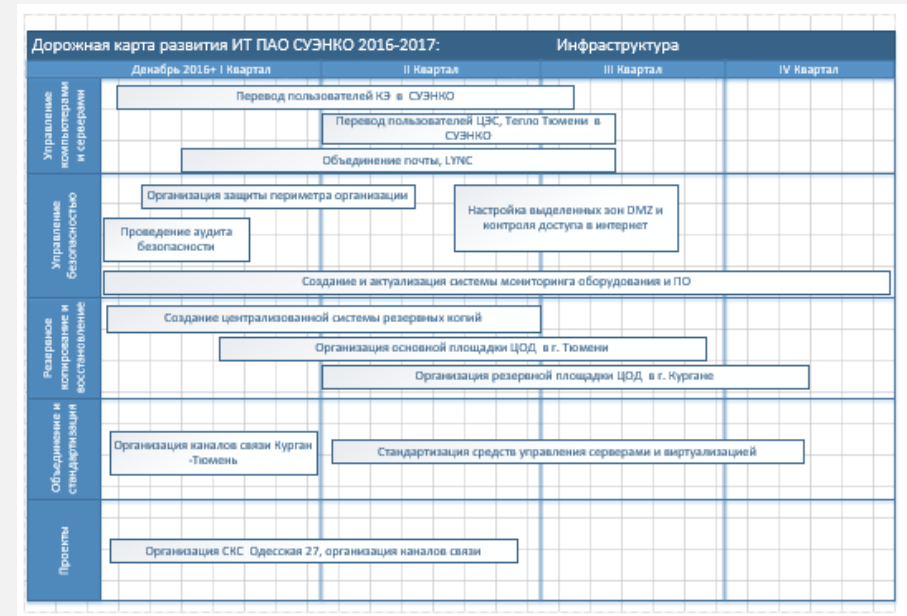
Дорожная карта развития ИТ ПАО СУЭНКО 2016-2017: Инфраструктура

Декабрь 2016+ I Квартал
II Квартал
III Квартал
IV Квартал

Управление компьютерами и серверами
Перевод пользователей КЭ в СУЭНКО
Перевод пользователей ЦЭС, Тепло Тюмени в СУЭНКО
Объединение почты, LYNC

Управление безопасностью
Организация защиты периметра организации
Настройка выделенных зон DMZ и контроля доступа в интернет
Проведение аудита безопасности
Создание и актуализация системы мониторинга оборудования и ПО

Резервное копирование и восстановление
Создание централизованной системы резервных копий
Организация основной площадки ЦОД в г. Тюмени
Организация резервной площадки ЦОД в г. Кургане

Объединение и стандартизация
Организация каналов связи Курган -Тюмень
Стандартизация средств управления серверами и виртуализацией

Проекты
Организация СКС Одесская 27, организация каналов связи